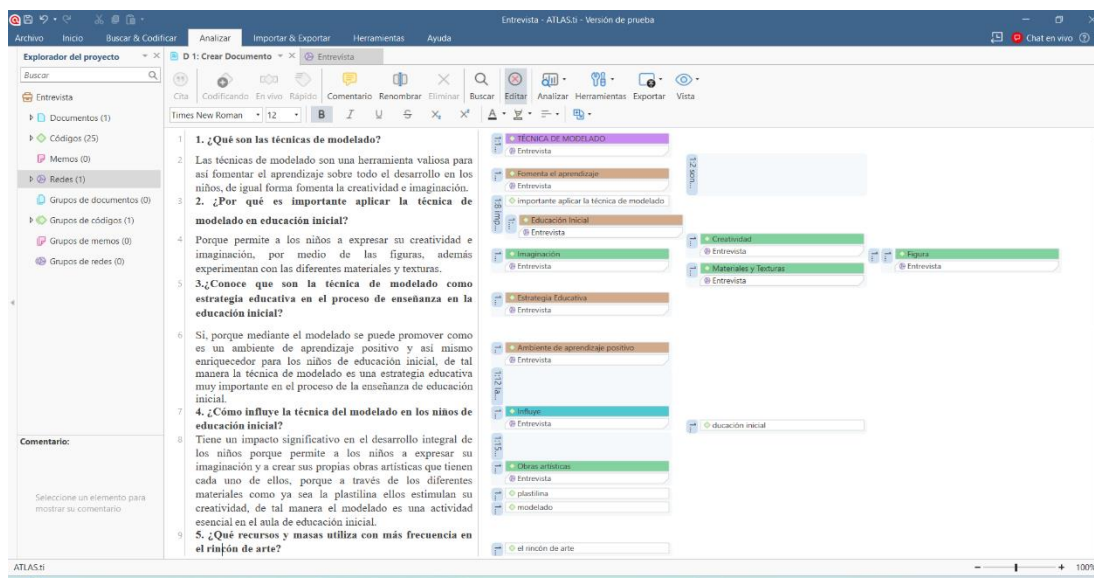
Entrevista - ATLAS.ti - Versión de prueba

Archivo Inicio Buscar & Codificar Analizar Importar & Exportar Herramientas Ayuda

Chat en vivo

Explorador del proyecto

Buscar

Entrevista

Documentos (1)

Códigos (25)

Memos (0)

Redes (1)

Grupos de documentos (0)

Grupos de códigos (1)

Grupos de memos (0)

Grupos de redes (0)

Comentario:

Seleccione un elemento para mostrar su comentario

D 1: Crear Documento × Entrevista

Cita Codificando En vivo Rápido Comentario Renombrar Eliminar Buscar Editar Analizar Herramientas Exportar Vista

Times New Roman 12 B I U

1 1. ¿Qué son las técnicas de modelado?

2 Las técnicas de modelado son una herramienta valiosa para así fomentar el aprendizaje sobre todo el desarrollo en los niños, de igual forma fomenta la creatividad e imaginación.

3 2. ¿Por qué es importante aplicar la técnica de modelado en educación inicial?

4 Porque permite a los niños a expresar su creatividad e imaginación, por medio de las figuras, además experimentan con las diferentes materiales y texturas.

5 3.¿Conoce que son la técnica de modelado como estrategia educativa en el proceso de enseñanza en la educación inicial?

6 Si, porque mediante el modelado se puede promover como es un ambiente de aprendizaje positivo y así mismo enriquecedor para los niños de educación inicial, de tal manera la técnica de modelado es una estrategia educativa muy importante en el proceso de la enseñanza de educación inicial.

7 4. ¿Cómo influye la técnica del modelado en los niños de educación inicial?

8 Tiene un impacto significativo en el desarrollo integral de los niños porque permite a los niños a expresar su imaginación y a crear sus propias obras artísticas que tienen cada uno de ellos, porque a través de los diferentes materiales como ya sea la plastilina ellos estimulan su creatividad, de tal manera el modelado es una actividad esencial en el aula de educación inicial.

9 5. ¿Qué recursos y masas utiliza con más frecuencia en el rincón de arte?

TÉCNICA DE MODELADO
Entrevista
Fomenta el aprendizaje
Entrevista
1:2 son...
importante aplicar la técnica de modelado
1:8 imp...
Educación Inicial
Entrevista
Creatividad
Entrevista
Imaginación
Entrevista
Materiales y Texturas
Entrevista
Figura
Entrevista
Estrategia Educativa
Entrevista
Ambiente de aprendizaje positivo
Entrevista
1:12 la...
Influye
Entrevista
ducación inicial
1:15...
Obras artísticas
Entrevista
plastilina
modelado
el rincón de arte

ATLAS.ti
100%